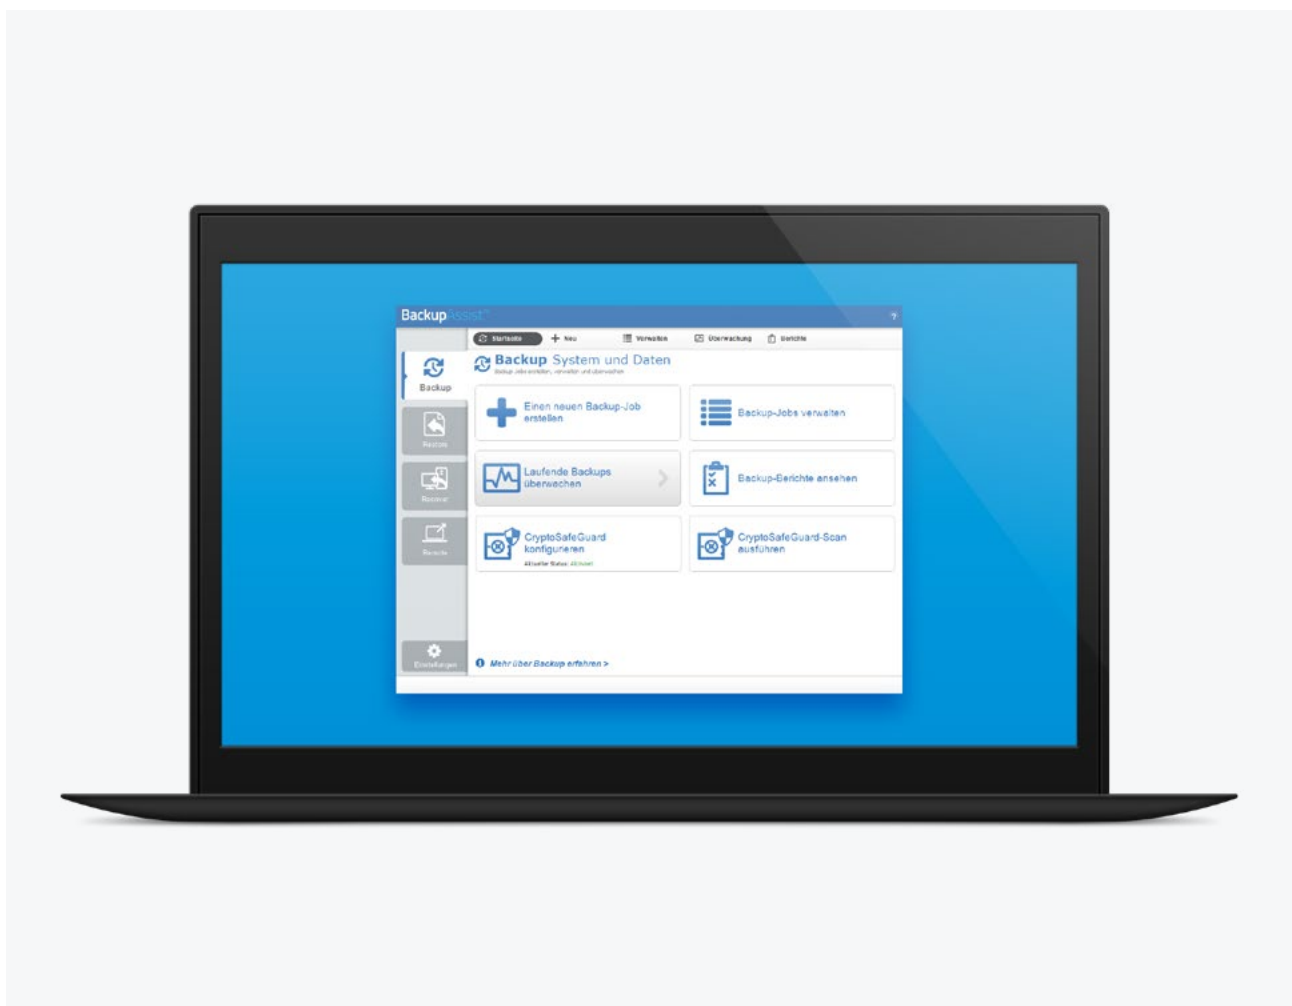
BackupAssist

?

Startseite
Neu
Verwalten
Überwachung
Berichte

Backup
Restore
Recover
Remote
Einstellungen

Backup System und Daten
Backup-Jobs erstellen, verwalten und überwachen

Einen neuen Backup-Job erstellen

Backup-Jobs verwalten

Laufende Backups überwachen

Backup-Berichte ansehen

CryptoSafeGuard konfigurieren
Aktueller Status: Aktiviert

CryptoSafeGuard-Scan ausführen

Mehr über Backup erfahren >